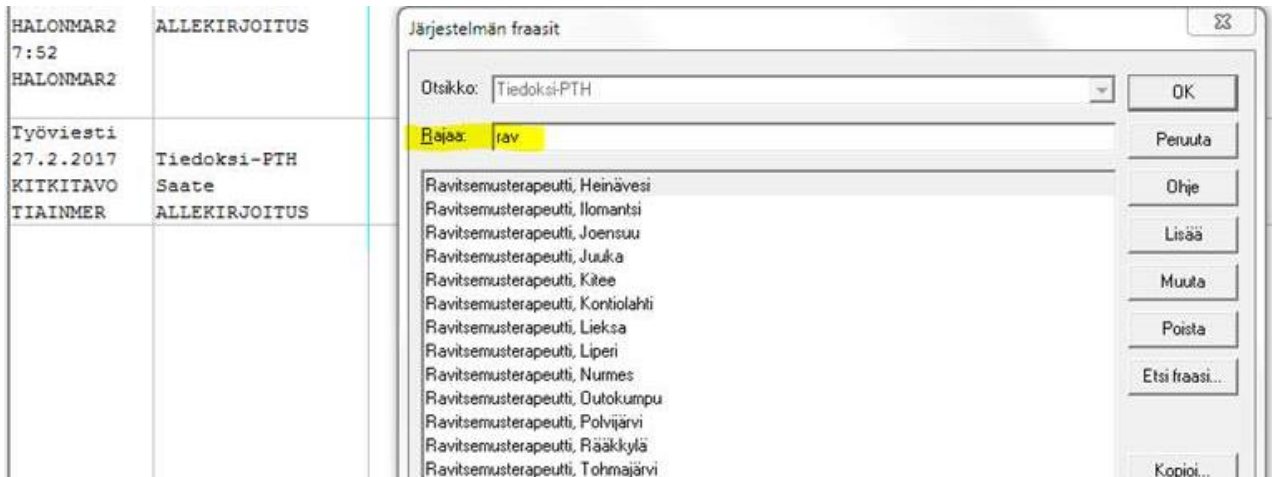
| | |
|---|---|
| HALONMAR2 7:52 HALONMAR2 | ALLEKIRJOITUS |
| Työviesti 27.2.2017 KITKITAVO TIAINMER | Tiedoksi-PTH Saate ALLEKIRJOITUS |

Järjestelmän fraasit

Otsikko: Tiedoksi-PTH

Rajaa: rav

Ravitsemusterapeutti, Heinävesi
Ravitsemusterapeutti, Ilomantsi
Ravitsemusterapeutti, Joensuu
Ravitsemusterapeutti, Juuka
Ravitsemusterapeutti, Kitee
Ravitsemusterapeutti, Kontiolahti
Ravitsemusterapeutti, Lieksa
Ravitsemusterapeutti, Liperi
Ravitsemusterapeutti, Nurmes
Ravitsemusterapeutti, Outokumpu
Ravitsemusterapeutti, Polvijärvi
Ravitsemusterapeutti, Rääkkylä
Ravitsemusterapeutti, Tohmajärvi

OK
Peruuta
Ohje
Lisää
Muuta
Poista
Etsi fraasi...
Kopioi...